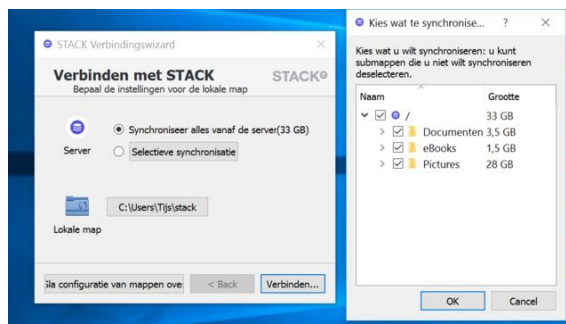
STACK Verbindingswizard

Verbinden met STACK
Bepaal de instellingen voor de lokale map

STACK

Server

Synchroniseer alles vanaf de server(33 GB)

Selectieve synchronisatie

C:\Users\Tijs\stack

Lokale map

Sla configuratie van mappen ove

< Back

Verbinden...

Kies wat te synchronise...

?

Kies wat u wilt synchroniseren: u kunt submappen die u niet wilt synchroniseren deselecteren.

| Naam | Grootte |
|---|---|
| / | 33 GB |
| Documenten | 3,5 GB |
| eBooks | 1,5 GB |
| Pictures | 28 GB |

OK

Cancel